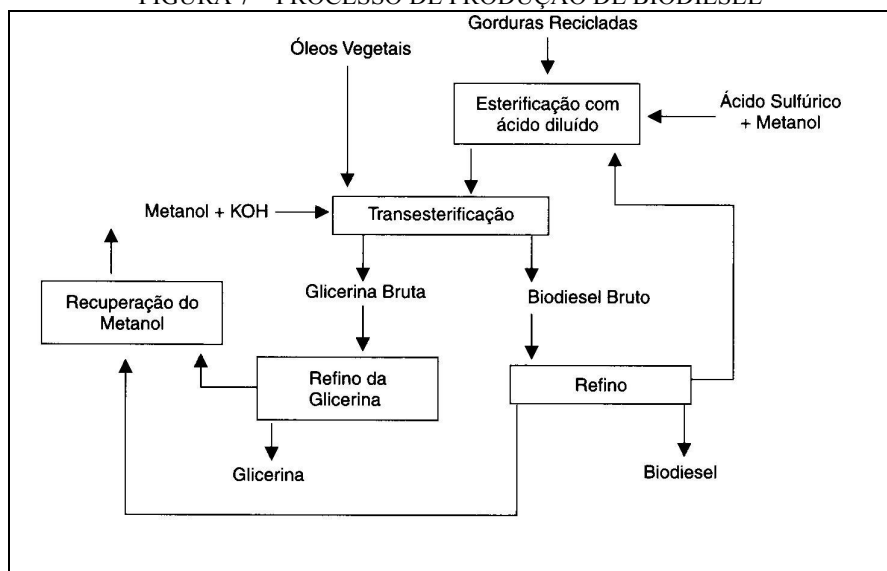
FIGURA 7 – PROCESSO DE PRODUÇÃO DE BIODIESEL

Gorduras Recicladas

Óleos Vegetais

Esterificação com ácido diluído

Ácido Sulfúrico + Metanol

Metanol + KOH

Transesterificação

Glicerina Bruta

Biodiesel Bruto

Recuperação do Metanol

Refino da Glicerina

Refino

Glicerina

Biodiesel